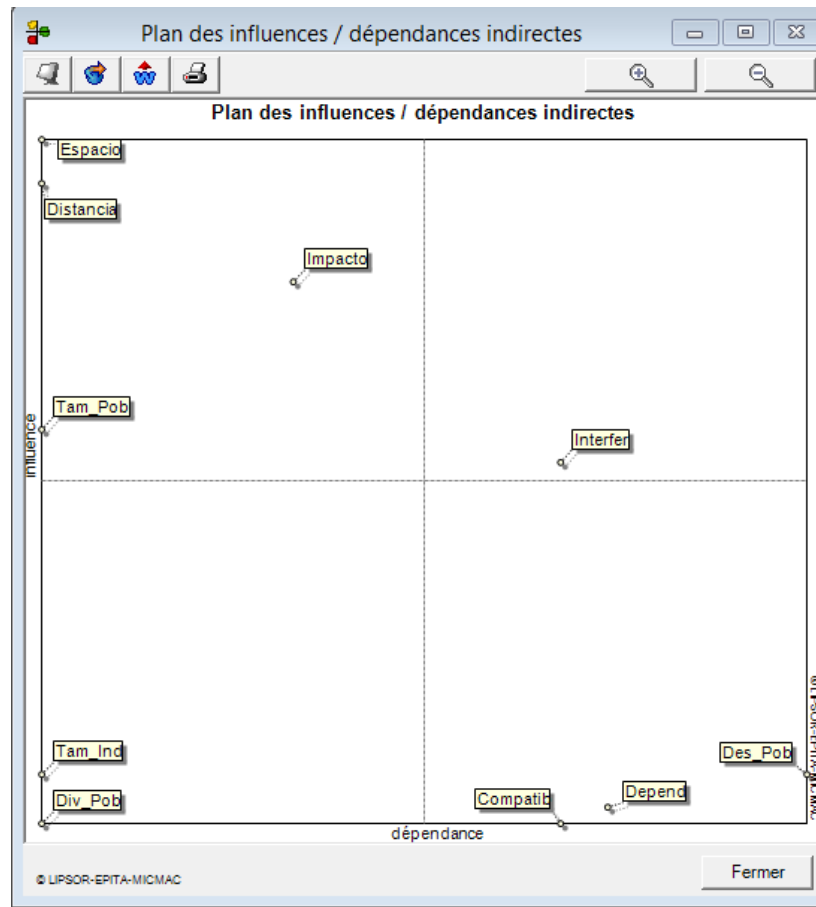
Plan des influences / dépendances indirectes

Plan des influences / dépendances indirectes

Espacio

Distancia

Impacto

Tam_Pob

Interfer

Influence

Tam_Ind

Div_Pob

Compatib

Depend

Des_Pob

dépendance

© LIPSOR-EPITA-MICMAC

© LIPSOR-EPITA-MICMAC

Fermer